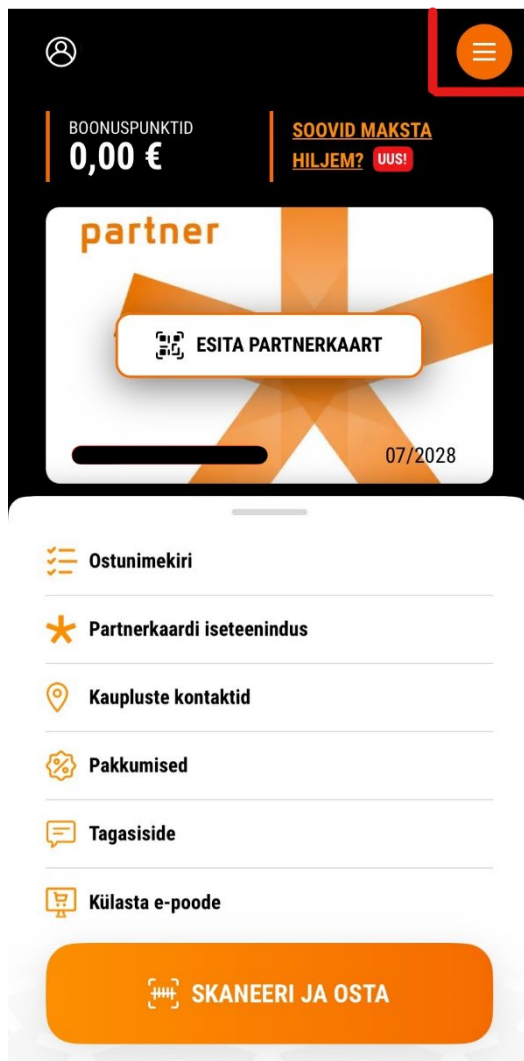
BOONUSPUNKTID
0,00 €

SOOVID MAKSTA HILJEM? UUS!

partner

ESITA PARTNERKAART

07/2028

Ostunimekiri

Partnerkaardi iseteenindus

Kaupluste kontaktid

Pakkumised

Tagasiside

Külasta e-poode

SKANEERI JA OSTA